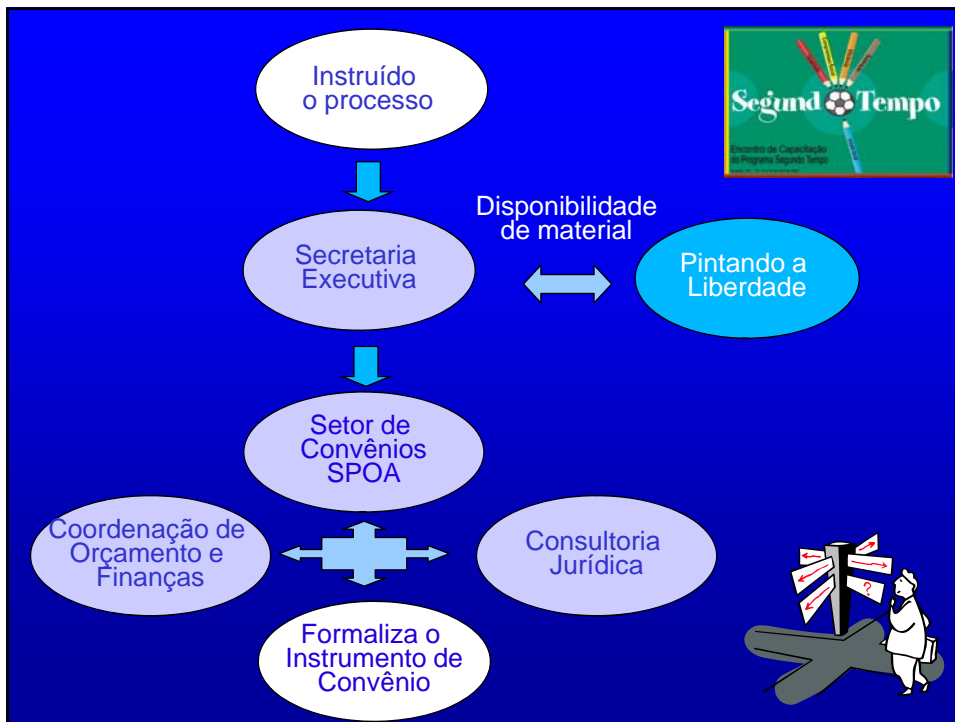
Instruído o processo

Segund Tempo

Encontro de Capacitação do Programa Segundo Tempo

Disponibilidade de material

Secretaria Executiva

Pintando a Liberdade

Setor de Convênios SPOA

Coordenação de Orçamento e Finanças

Consultoria Jurídica

Formaliza o Instrumento de Convênio